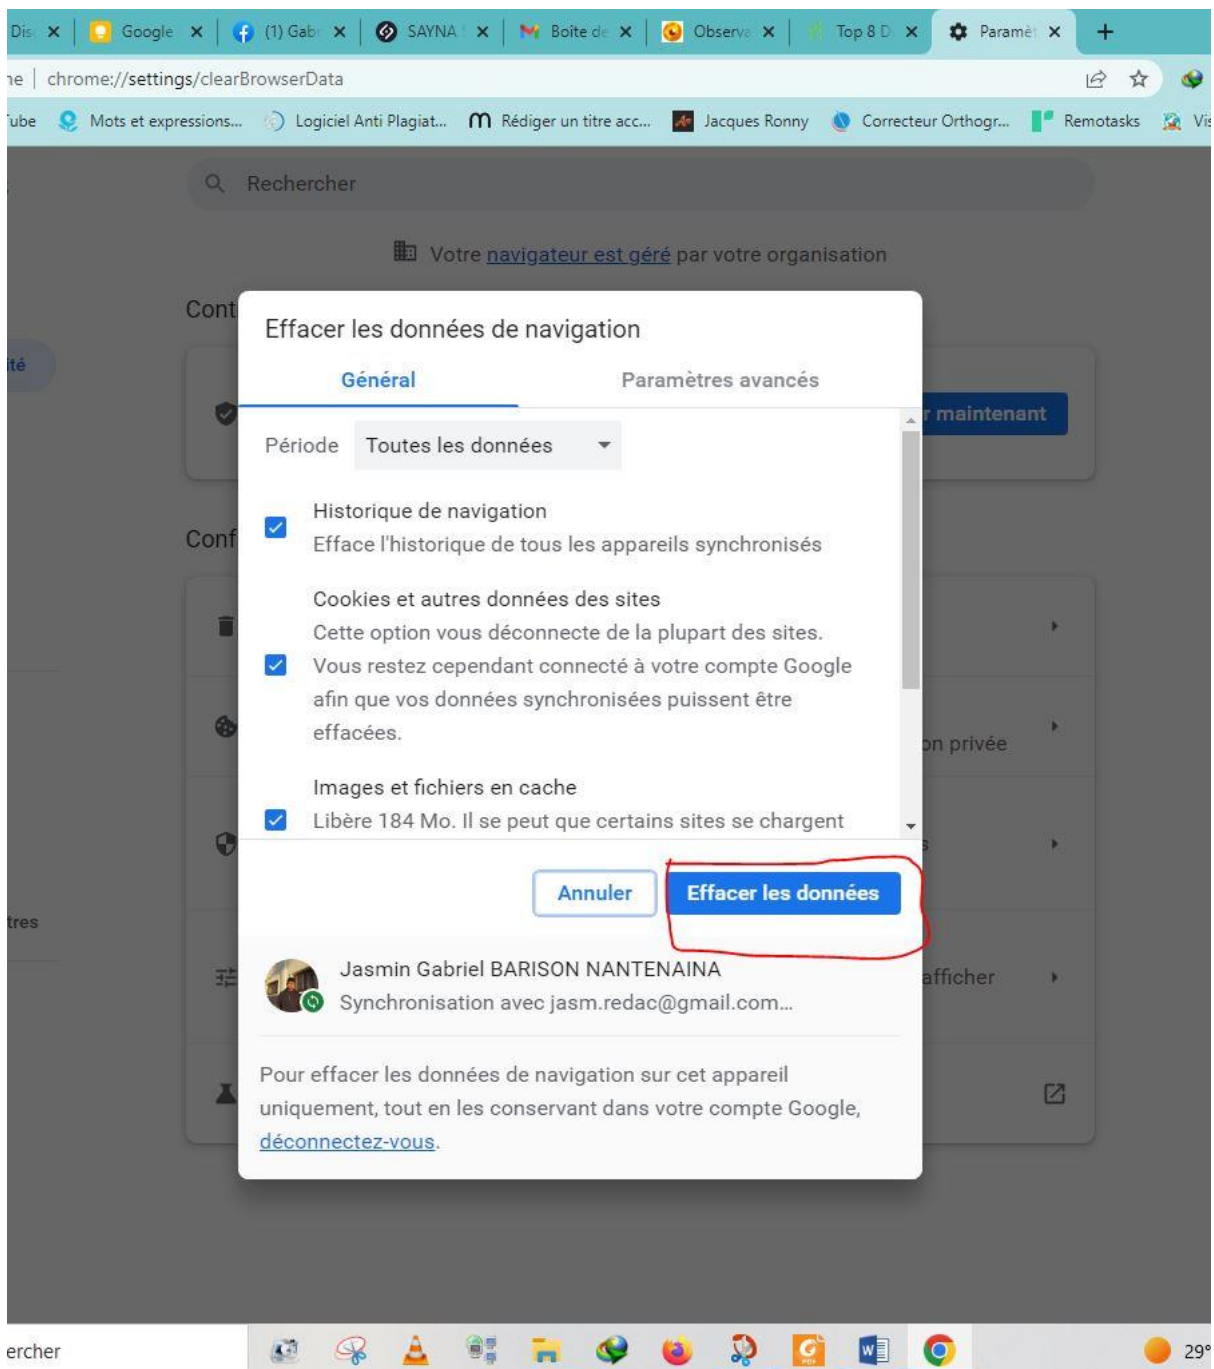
Dis ✕ | Google ✕ | (1) Gab ✕ | SAYNA ✕ | Boite de ✕ | Observ ✕ | Top 8 D ✕ | Paramè ✕ | +

ne | chrome://settings/clearBrowserData

ube | Mots et expressions... | Logiciel Anti Plagiat... | Rédiger un titre acc... | Jacques Ronny | Correcteur Orthogr... | Remotasks | Vis

Rechercher

Votre navigateur est géré par votre organisation

Cont

ité

r maintenant

Conf

on privée

tres

afficher

Effacer les données de navigation

Général

Paramètres avancés

Période Toutes les données

Historique de navigation
Efface l'historique de tous les appareils synchronisés

Cookies et autres données des sites
Cette option vous déconnecte de la plupart des sites. Vous restez cependant connecté à votre compte Google afin que vos données synchronisées puissent être effacées.

Images et fichiers en cache
Libère 184 Mo. Il se peut que certains sites se chargent

Annuler

Effacer les données

Jasmin Gabriel BARISON NANTENAINA
Synchronisation avec jasm.redac@gmail.com...

Pour effacer les données de navigation sur cet appareil uniquement, tout en les conservant dans votre compte Google, déconnectez-vous.

ercher

29°